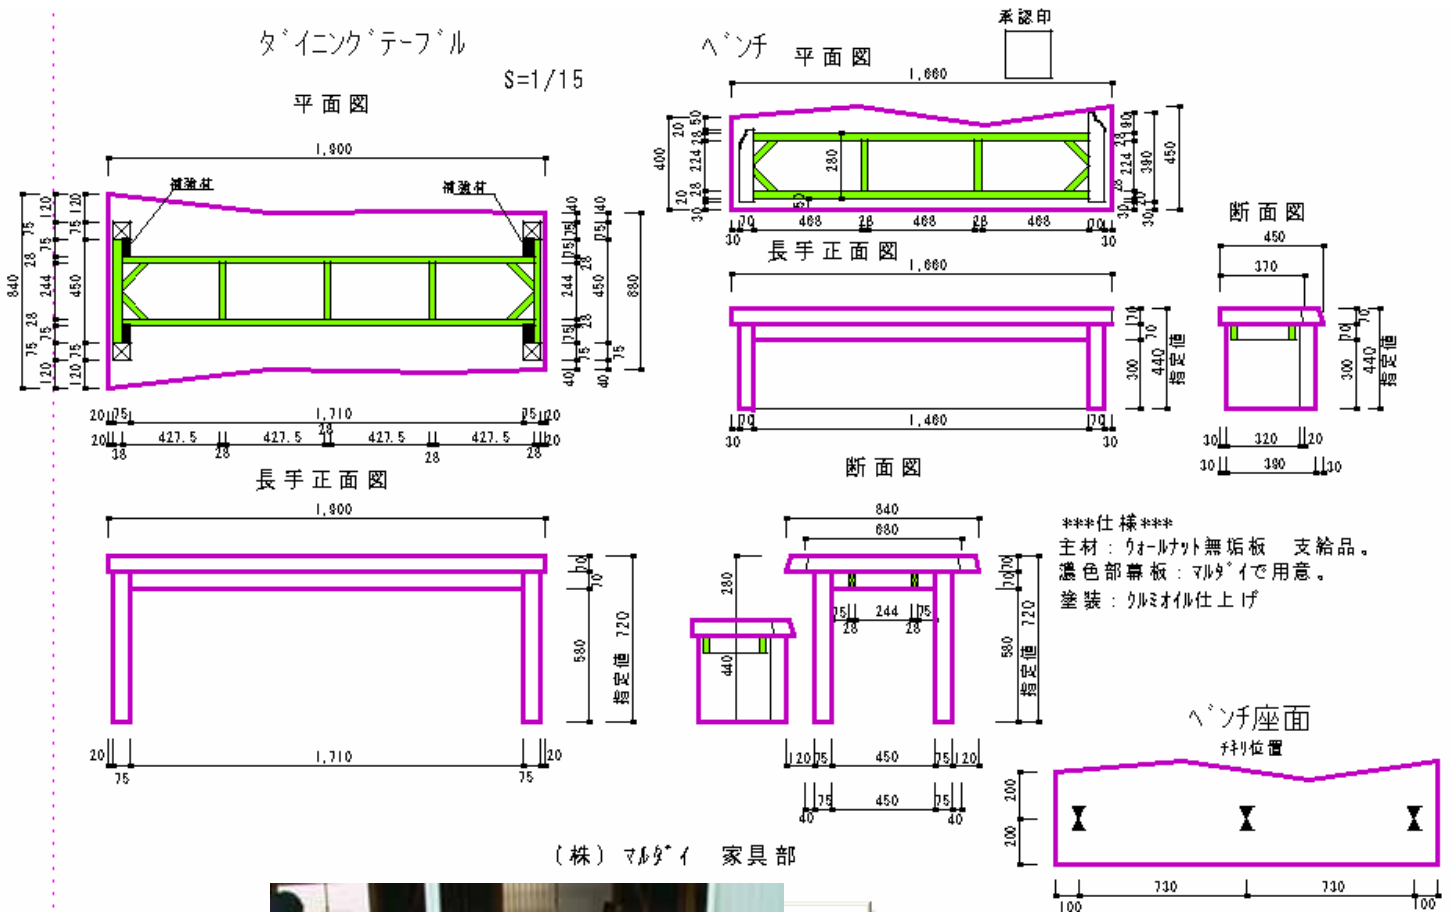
ダイニングテーブル

S=1/15

平面図

1,800

補強材

補強材

840
120
75
28
75
244
28
75
120

120
75
450
75
120

40
75
28
244
28
75
40

40
75
450
75
40

680

20 75 1,710 75 20
20 427.5 427.5 28 427.5 427.5 20
18 28 28 28

長手正面図

1,800

70
70
580
720
指定値

20 1,710 20
75 75

ベンチ 平面図

承認印

1,660

400
20
30
224
28
50
20
28
30

280

30
20
224
28
30
390
30
450

50

70 468 28 468 28 468 70
30 30

長手正面図

1,660

70
70
300
440
指定値

70 1,460 70
30 30

断面図

450
370

70
70
300
440
指定値

30 320 20
30 390 30

断面図

840
680

280

440

75 244 75
28 28

70
70
580
720
指定値

120 75 450 75 120
75 450 75
40 40

***仕様***
主材：ウォールナット無垢板　支給品。
濃色部幕板：マルダイで用意。
塗装：クルミオイル仕上げ

ベンチ座面
チギリ位置

200
200

100 730 730 100

(株) マルダイ　家具部